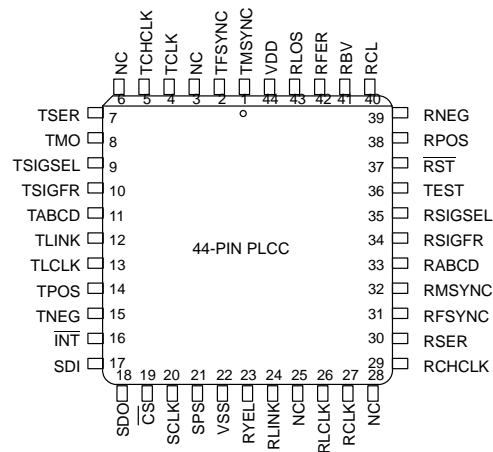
NC TCHCLK TCLK NC TFSYNC TMSYNC VDD RLOS RFER RBV RCL
6 5 4 3 2 1 44 43 42 41 40

TSER 7
TMO 8
TSIGSEL 9
TSIGFR 10
TABCD 11
TLINK 12
TLCLK 13
TPOS 14
TNEG 15
$\overline{INT}$ 16
SDI 17

39 RNEG
38 RPOS
37 $\overline{RST}$
36 TEST
35 RSIGSEL
34 RSIGFR
33 RABCD
32 RMSYNC
31 RFSYNC
30 RSER
29 RCHCLK

44-PIN PLCC

18 19 20 21 22 23 24 25 26 27 28
SDO $\overline{CS}$ SCLK SPS VSS RYEL RLINK NC RLCLK RCLK NC